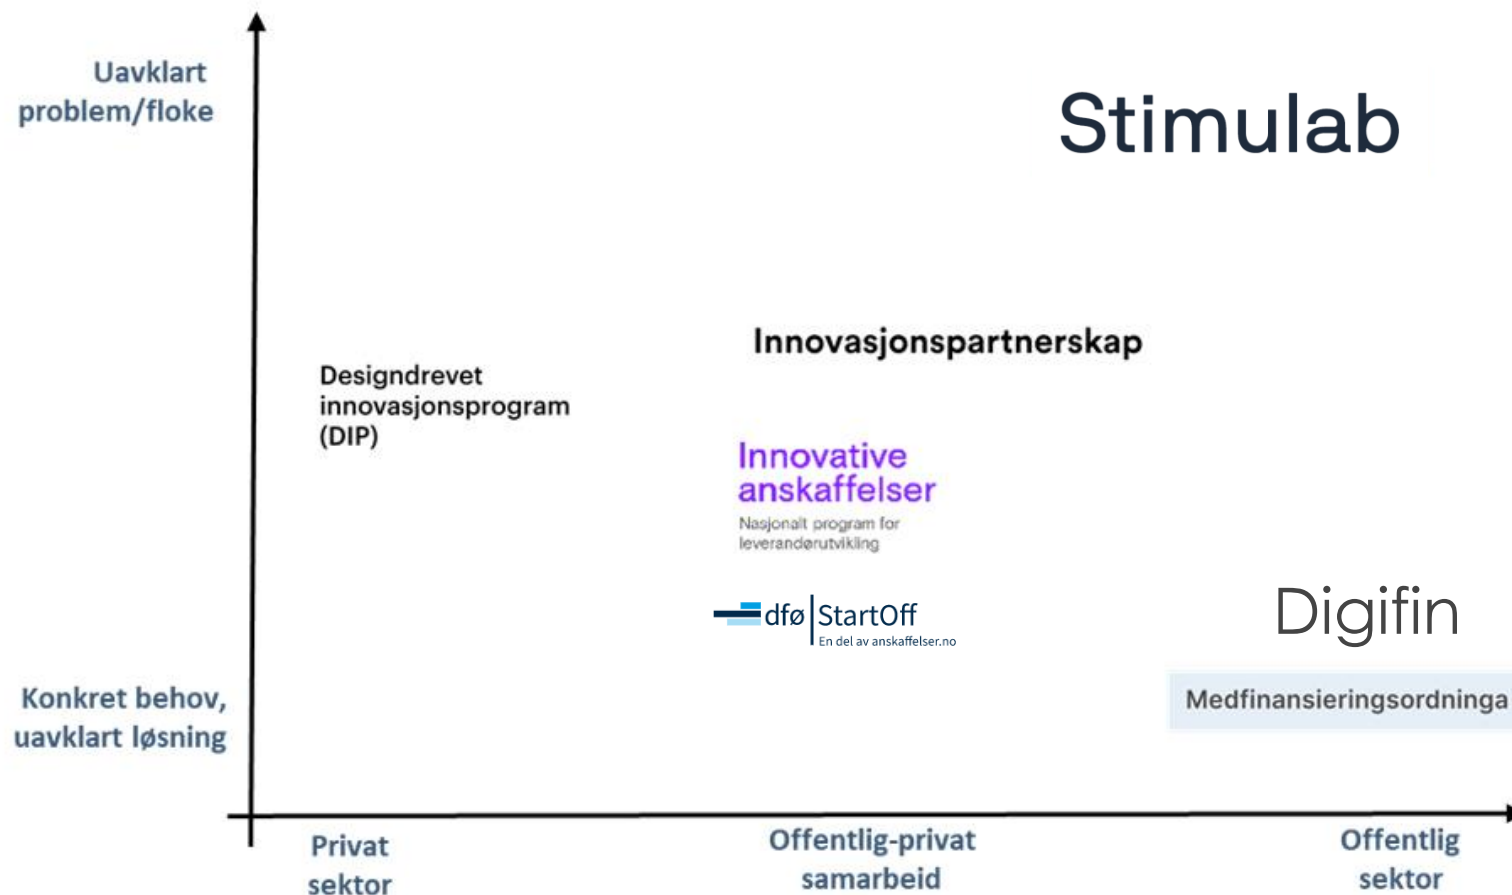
Uavklart problem/floke

Stimulab

Innovasjonspartnerskap

Designdrevet innovasjonsprogram (DIP)

Innovative anskaffelser
Nasjonalt program for leverandørutvikling

dfø StartOff
En del av anskaffelser.no

Digifin

Konkret behov, uavklart løsning

Medfinansieringsordninga

Privat sektor

Offentlig-privat samarbeid

Offentlig sektor